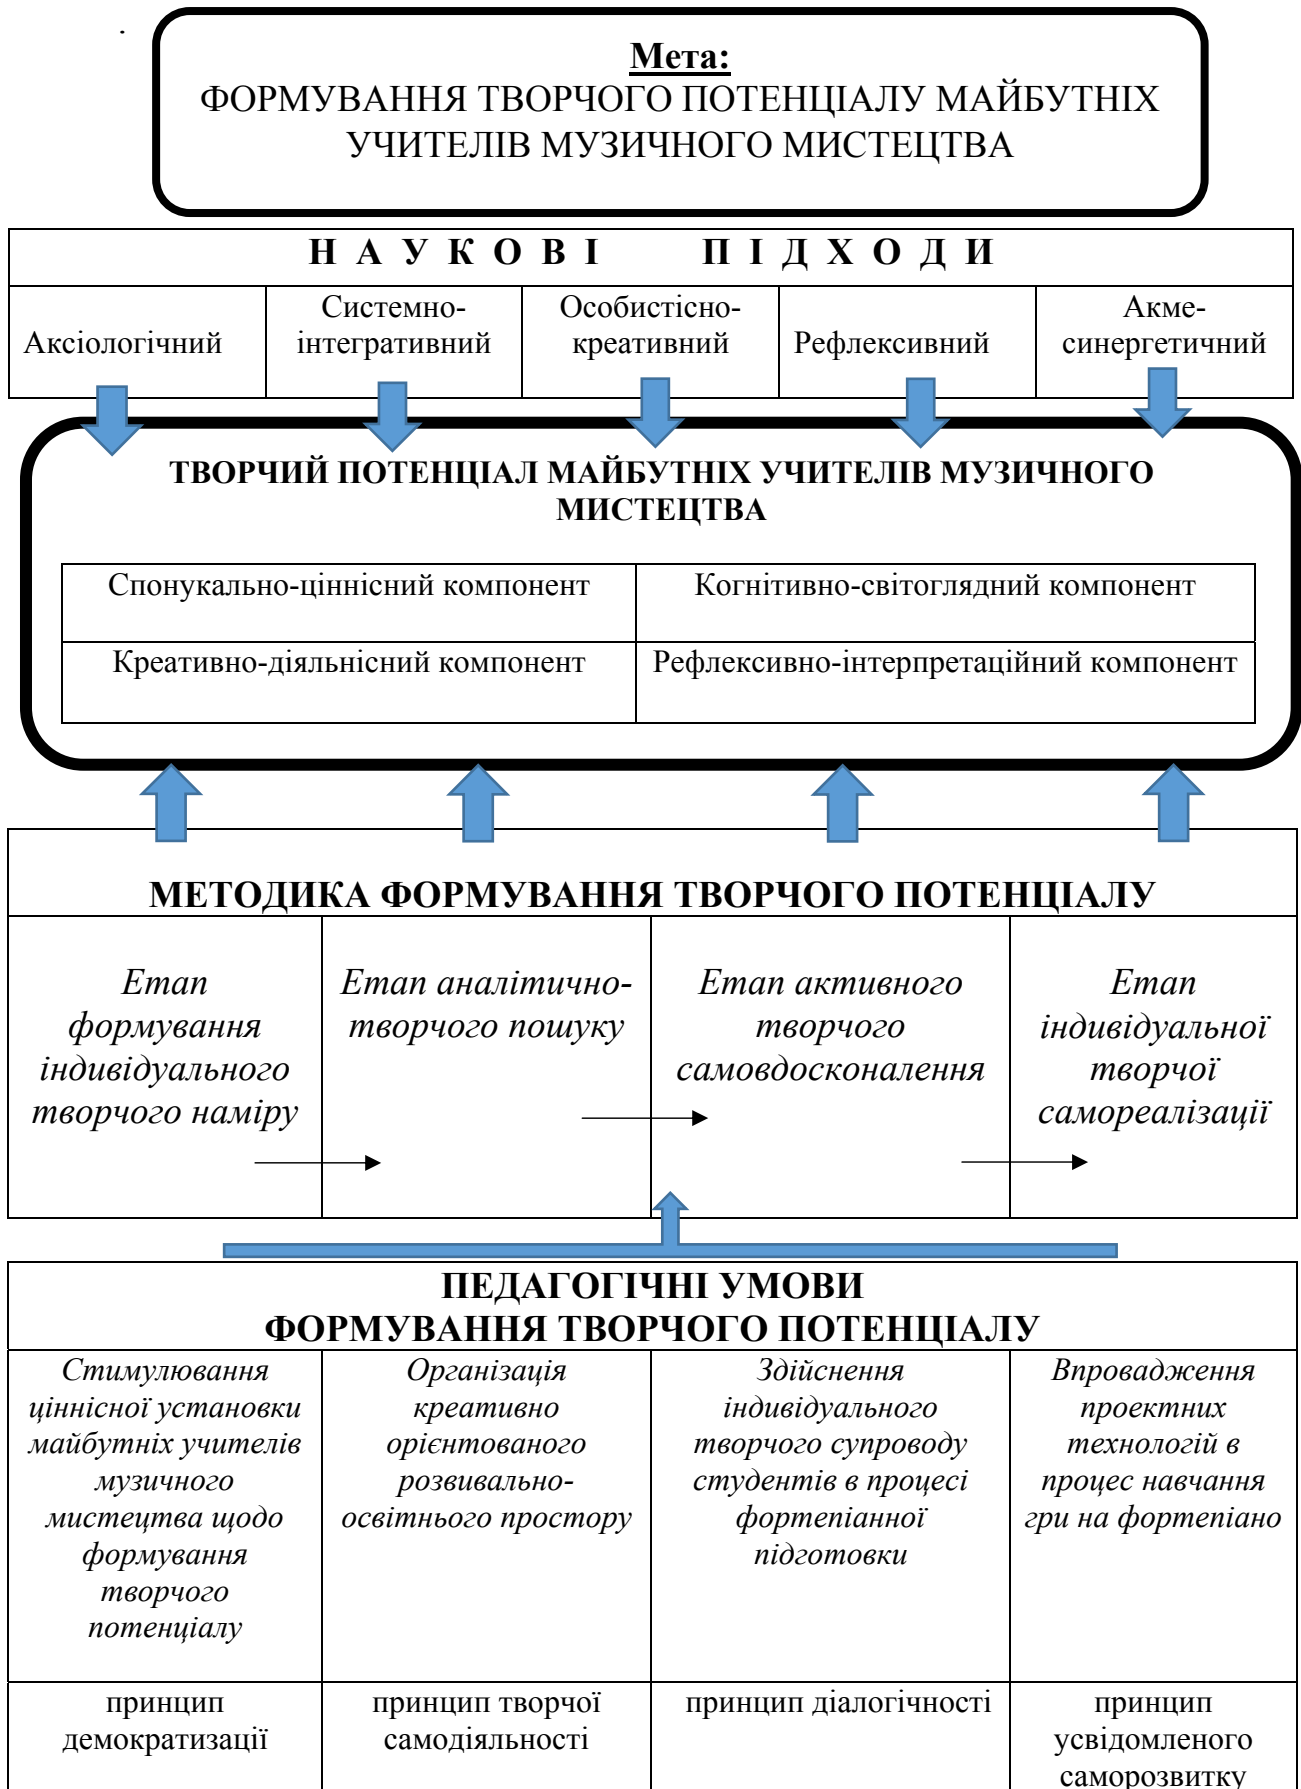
Мета:
ФОРМУВАННЯ ТВОРЧОГО ПОТЕНЦІАЛУ МАЙБУТНІХ УЧИТЕЛІВ МУЗИЧНОГО МИСТЕЦТВА

Н А У К О В І   П І Д Х О Д И

| Аксіологічний | Системно-інтегративний | Особистісно-креативний | Рефлексивний | Акме-синергетичний |
|---|---|---|---|---|

ТВОРЧИЙ ПОТЕНЦІАЛ МАЙБУТНІХ УЧИТЕЛІВ МУЗИЧНОГО МИСТЕЦТВА

| Спонукально-ціннісний компонент | Когнітивно-світоглядний компонент |
|---|---|
| Креативно-діяльнісний компонент | Рефлексивно-інтерпретаційний компонент |

МЕТОДИКА ФОРМУВАННЯ ТВОРЧОГО ПОТЕНЦІАЛУ

| Етап формування індивідуального творчого наміру | Етап аналітично-творчого пошуку | Етап активного творчого самовдосконалення | Етап індивідуальної творчої самореалізації |
|---|---|---|---|

ПЕДАГОГІЧНІ УМОВИ
ФОРМУВАННЯ ТВОРЧОГО ПОТЕНЦІАЛУ

| Стимулювання ціннісної установки майбутніх учителів музичного мистецтва щодо формування творчого потенціалу | Організація креативно орієнтованого розвивально-освітнього простору | Здійснення індивідуального творчого супроводу студентів в процесі фортепіанної підготовки | Впровадження проектних технологій в процес навчання гри на фортепіано |
|---|---|---|---|
| принцип демократизації | принцип творчої самодіяльності | принцип діалогічності | принцип усвідомленого саморозвитку |